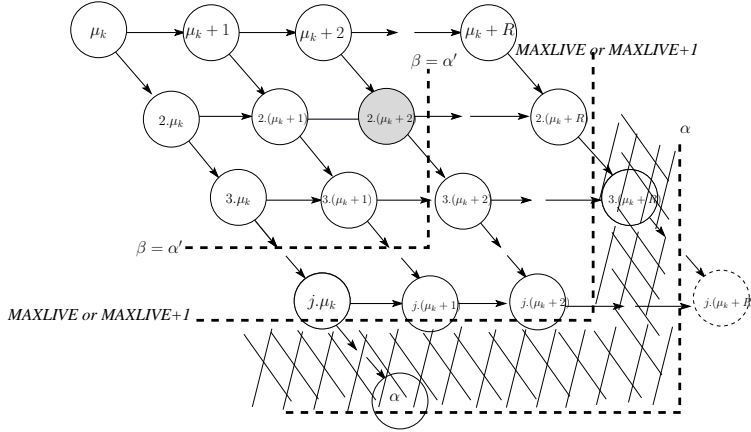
$\mu_k$

$\mu_k+1$

$\mu_k+2$

$\mu_k+R$

MAXLIVE or MAXLIVE+1

$\beta=\alpha'$

$2.\mu_k$

$2.(\mu_k+1)$

$2.(\mu_k+2)$

$2.(\mu_k+R)$

$\alpha$

$3.\mu_k$

$3.(\mu_k+1)$

$3.(\mu_k+2)$

$3.(\mu_k+R)$

$\beta=\alpha'$

$j.\mu_k$

$j.(\mu_k+1)$

$j.(\mu_k+2)$

$j.(\mu_k+R)$

MAXLIVE or MAXLIVE+1

$\alpha$